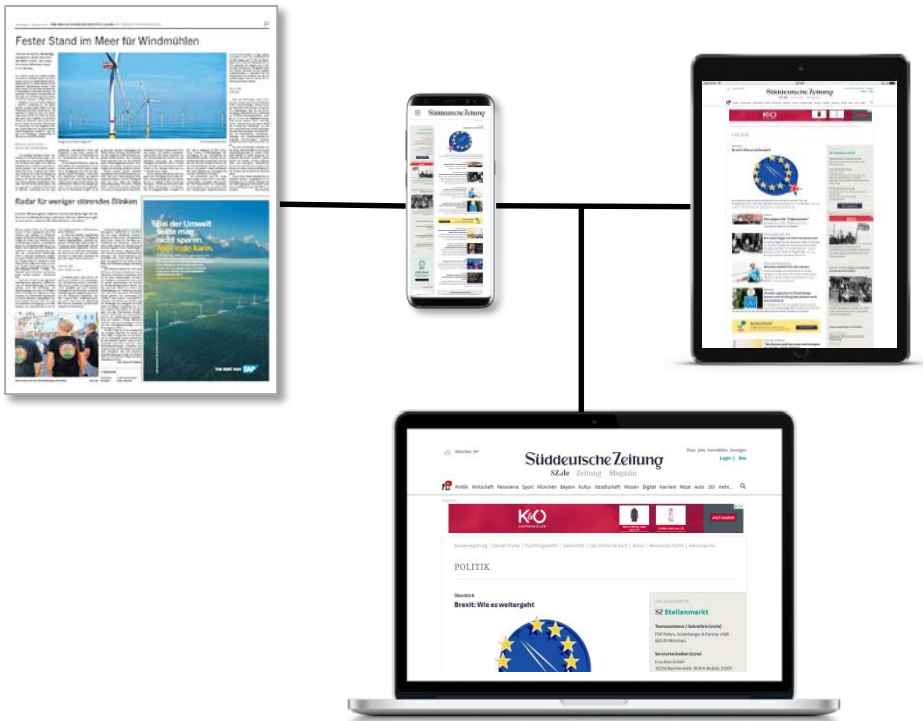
Fester Stand im Meer für Windmühlen

Radar für weniger störendes Blinken

Bei der Umwelt sollte man nicht sparen. Aber man kann.

Süddeutsche Zeitung

Süddeutsche Zeitung

Süddeutsche Zeitung
SZ.de Zeitung Magazin

Login

Politik Wirtschaft Panorama Sport München Bayern Kultur Gesellschaft Wissen Digital Karriere Reise Auto Stil mehr...

K+O

POLITIK

Überblick
Brexit: Wie es weitergeht

SZ Stellenmarkt